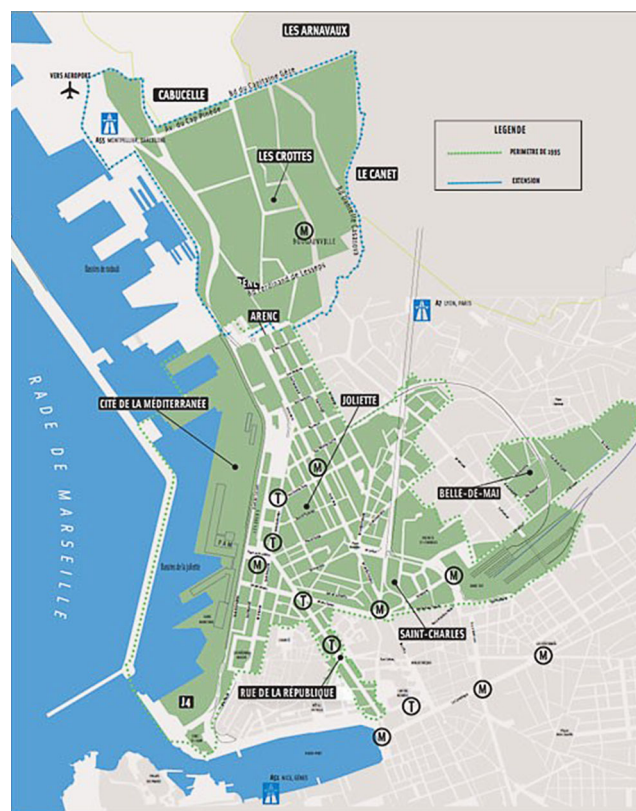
LES ARNAVAUX

VERS AEROPORT

CABUCELLE

Bd du Capitaine Gèze

Bd du Cap Pinède

A55 MONTPELLIER, BARCELONE

LES CROTTES

LE CANET

LEGENDE

PERIMETRE DE 1995

EXTENSION

M

BOUGAINVILLE

Bassin de radoub

Bd Ferdinand de Lesseps

A7 LYON, PARIS

ARENC

RADE DE MARSEILLE

CITE DE LA MEDITERRANEE

JOLIETTE

M

T

BELLE-DE-MAI

T

Bassin de la Joliette

M

M

T

M

SAINT-CHARLES

M

T

RUE DE LA REPUBLIQUE

M

J4

T

M

A55 NICE, GENES